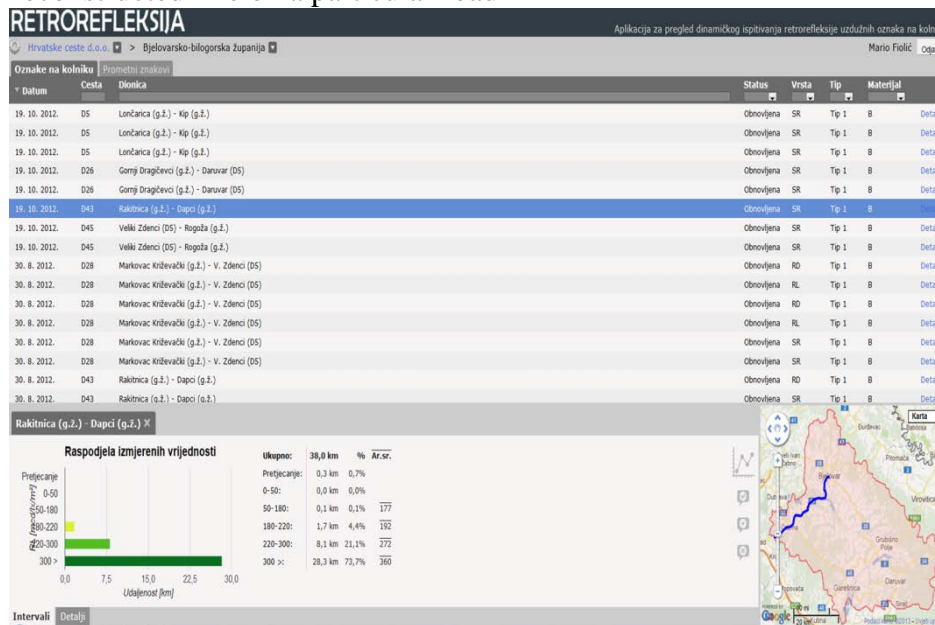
RETROREFLEKSIJA

Aplikacija za pregled dinamičkog ispitivanja retrorefleksije uzdužnih oznaka na koln

Hrvatske ceste d.o.o. > Bjelovarsko-bilogorska županija

Mario Fiolić Odja

Oznake na kolniku Prometni znakovi

| Datum | Cesta | Dionica | Status | Vrsta | Tip | Materijal | |
|---|---|---|---|---|---|---|---|
| 19. 10. 2012. | D5 | Lončarica (g.ž.) - Kip (g.ž.) | Obnovljena | SR | Tip 1 | B | Deta |
| 19. 10. 2012. | D5 | Lončarica (g.ž.) - Kip (g.ž.) | Obnovljena | SR | Tip 1 | B | Deta |
| 19. 10. 2012. | D5 | Lončarica (g.ž.) - Kip (g.ž.) | Obnovljena | SR | Tip 1 | B | Deta |
| 19. 10. 2012. | D26 | Gornji Dragičevci (g.ž.) - Daruvar (D5) | Obnovljena | SR | Tip 1 | B | Deta |
| 19. 10. 2012. | D26 | Gornji Dragičevci (g.ž.) - Daruvar (D5) | Obnovljena | SR | Tip 1 | B | Deta |
| 19. 10. 2012. | D43 | Rakitnica (g.ž.) - Dapci (g.ž.) | Obnovljena | SR | Tip 1 | B | Deta |
| 19. 10. 2012. | D45 | Veliki Zdenci (D5) - Rogoža (g.ž.) | Obnovljena | SR | Tip 1 | B | Deta |
| 19. 10. 2012. | D45 | Veliki Zdenci (D5) - Rogoža (g.ž.) | Obnovljena | SR | Tip 1 | B | Deta |
| 30. 8. 2012. | D28 | Markovac Križevački (g.ž.) - V. Zdenci (D5) | Obnovljena | RD | Tip 1 | B | Deta |
| 30. 8. 2012. | D28 | Markovac Križevački (g.ž.) - V. Zdenci (D5) | Obnovljena | RL | Tip 1 | B | Deta |
| 30. 8. 2012. | D28 | Markovac Križevački (g.ž.) - V. Zdenci (D5) | Obnovljena | RD | Tip 1 | B | Deta |
| 30. 8. 2012. | D28 | Markovac Križevački (g.ž.) - V. Zdenci (D5) | Obnovljena | RL | Tip 1 | B | Deta |
| 30. 8. 2012. | D28 | Markovac Križevački (g.ž.) - V. Zdenci (D5) | Obnovljena | SR | Tip 1 | B | Deta |
| 30. 8. 2012. | D28 | Markovac Križevački (g.ž.) - V. Zdenci (D5) | Obnovljena | SR | Tip 1 | B | Deta |
| 30. 8. 2012. | D43 | Rakitnica (g.ž.) - Dapci (g.ž.) | Obnovljena | RD | Tip 1 | B | Deta |
| 30. 8. 2012. | D43 | Rakitnica (g.ž.) - Dapci (g.ž.) | Obnovljena | SR | Tip 1 | B | Deta |

Rakitnica (g.ž.) - Dapci (g.ž.)

Raspodjela izmjerenih vrijednosti

Pretjecanje
0-50
50-180
180-220
220-300
300 >
$R_L [mcd/m^2/lx]$
0,0 7,5 15,0 22,5 30,0
Udaljenost [km]

| Ukupno: | 38,0 km | % | Ar.sr. |
|---|---|---|---|
| Pretjecanje: | 0,3 km | 0,7% | |
| 0-50: | 0,0 km | 0,0% | |
| 50-180: | 0,1 km | 0,1% | 177 |
| 180-220: | 1,7 km | 4,4% | 192 |
| 220-300: | 8,1 km | 21,1% | 272 |
| 300 >: | 28,3 km | 73,7% | 360 |

Karta
Bjelovar
Daruvar
Garešnica
Grubišno Polje
Virovitica
Pitomača
Đurđevac
Google

Intervali Detalji